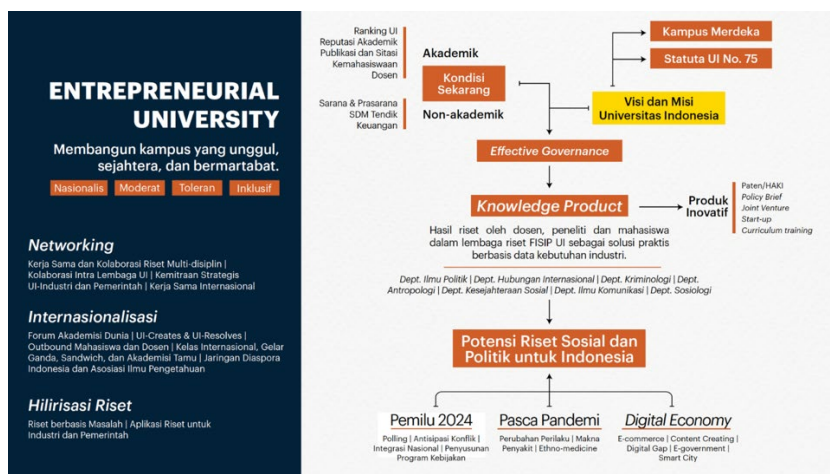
ENTREPRENEURIAL UNIVERSITY

Membangun kampus yang unggul, sejahtera, dan bermartabat.

Nasionalis Moderat Toleran Inklusif

Networking

Kerja Sama dan Kolaborasi Riset Multi-disiplin | Kolaborasi Intra Lembaga UI | Kemitraan Strategis UI-Industri dan Pemerintah | Kerja Sama Internasional

Internasionalisasi

Forum Akademisi Dunia | UI-Creates & UI-Resolves | Outbound Mahasiswa dan Dosen | Kelas Internasional, Gelar Ganda, Sandwich, dan Akademisi Tamu | Jaringan Diaspora Indonesia dan Asosiasi Ilmu Pengetahuan

Hilirisasi Riset

Riset berbasis Masalah | Aplikasi Riset untuk Industri dan Pemerintah

Ranking UI
Reputasi Akademik
Publikasi dan Sitasi
Kemahasiswaan
Dosen

Akademik

Kondisi Sekarang

Sarana & Prasarana
SDM Tendik
Keuangan

Non-akademik

Kampus Merdeka

Statuta UI No. 75

Visi dan Misi Universitas Indonesia

Effective Governance

Knowledge Product

Produk Inovatif

Paten/HAKI
Policy Brief
Joint Venture
Start-up
Curriculum training

Hasil riset oleh dosen, peneliti dan mahasiswa dalam lembaga riset FISIP UI sebagai solusi praktis berbasis data kebutuhan industri.

Dept. Ilmu Politik | Dept. Hubungan Internasional | Dept. Kriminologi | Dept. Antropologi | Dept. Kesejahteraan Sosial | Dept. Ilmu Komunikasi | Dept. Sosiologi

Potensi Riset Sosial dan Politik untuk Indonesia

Pemilu 2024

Polling | Antisipasi Konflik | Integrasi Nasional | Penyusunan Program Kebijakan

Pasca Pandemi

Perubahan Perilaku | Makna Penyakit | Ethno-medicine

Digital Economy

E-commerce | Content Creating | Digital Gap | E-government | Smart City